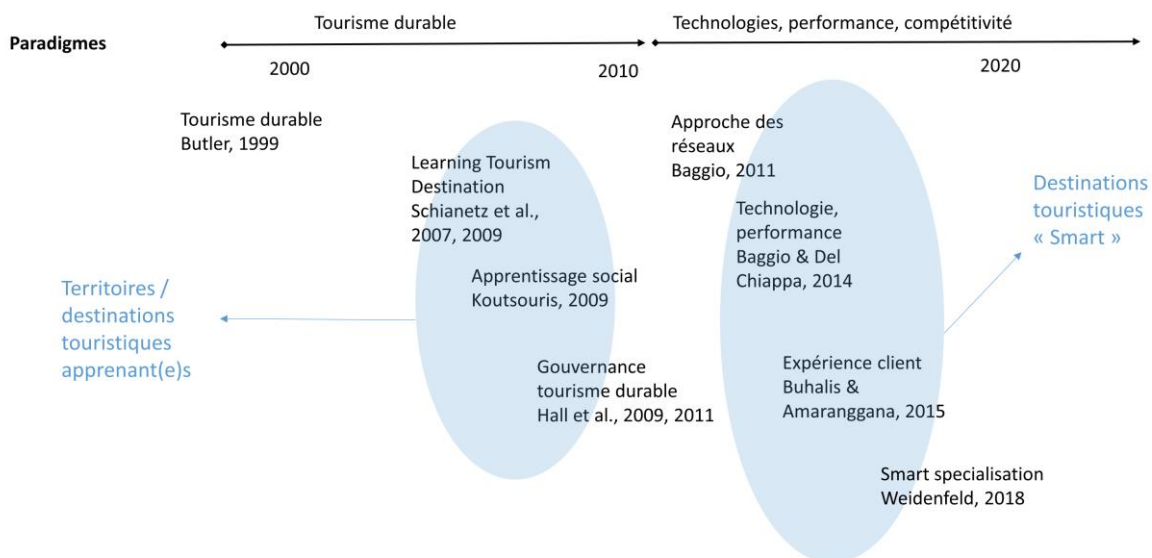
Paradigmes

Tourisme durable

Technologies, performance, compétitivité

2000

2010

2020

Tourisme durable
Butler, 1999

Learning Tourism Destination
Schianetz et al., 2007, 2009

Apprentissage social
Koutsouris, 2009

Gouvernance tourisme durable
Hall et al., 2009, 2011

Territoires / destinations touristiques apprenant(e)s

Approche des réseaux
Baggio, 2011

Technologie, performance
Baggio & Del Chiappa, 2014

Expérience client
Buhalis & Amaranggana, 2015

Smart specialisation
Weidenfeld, 2018

Destinations touristiques « Smart »